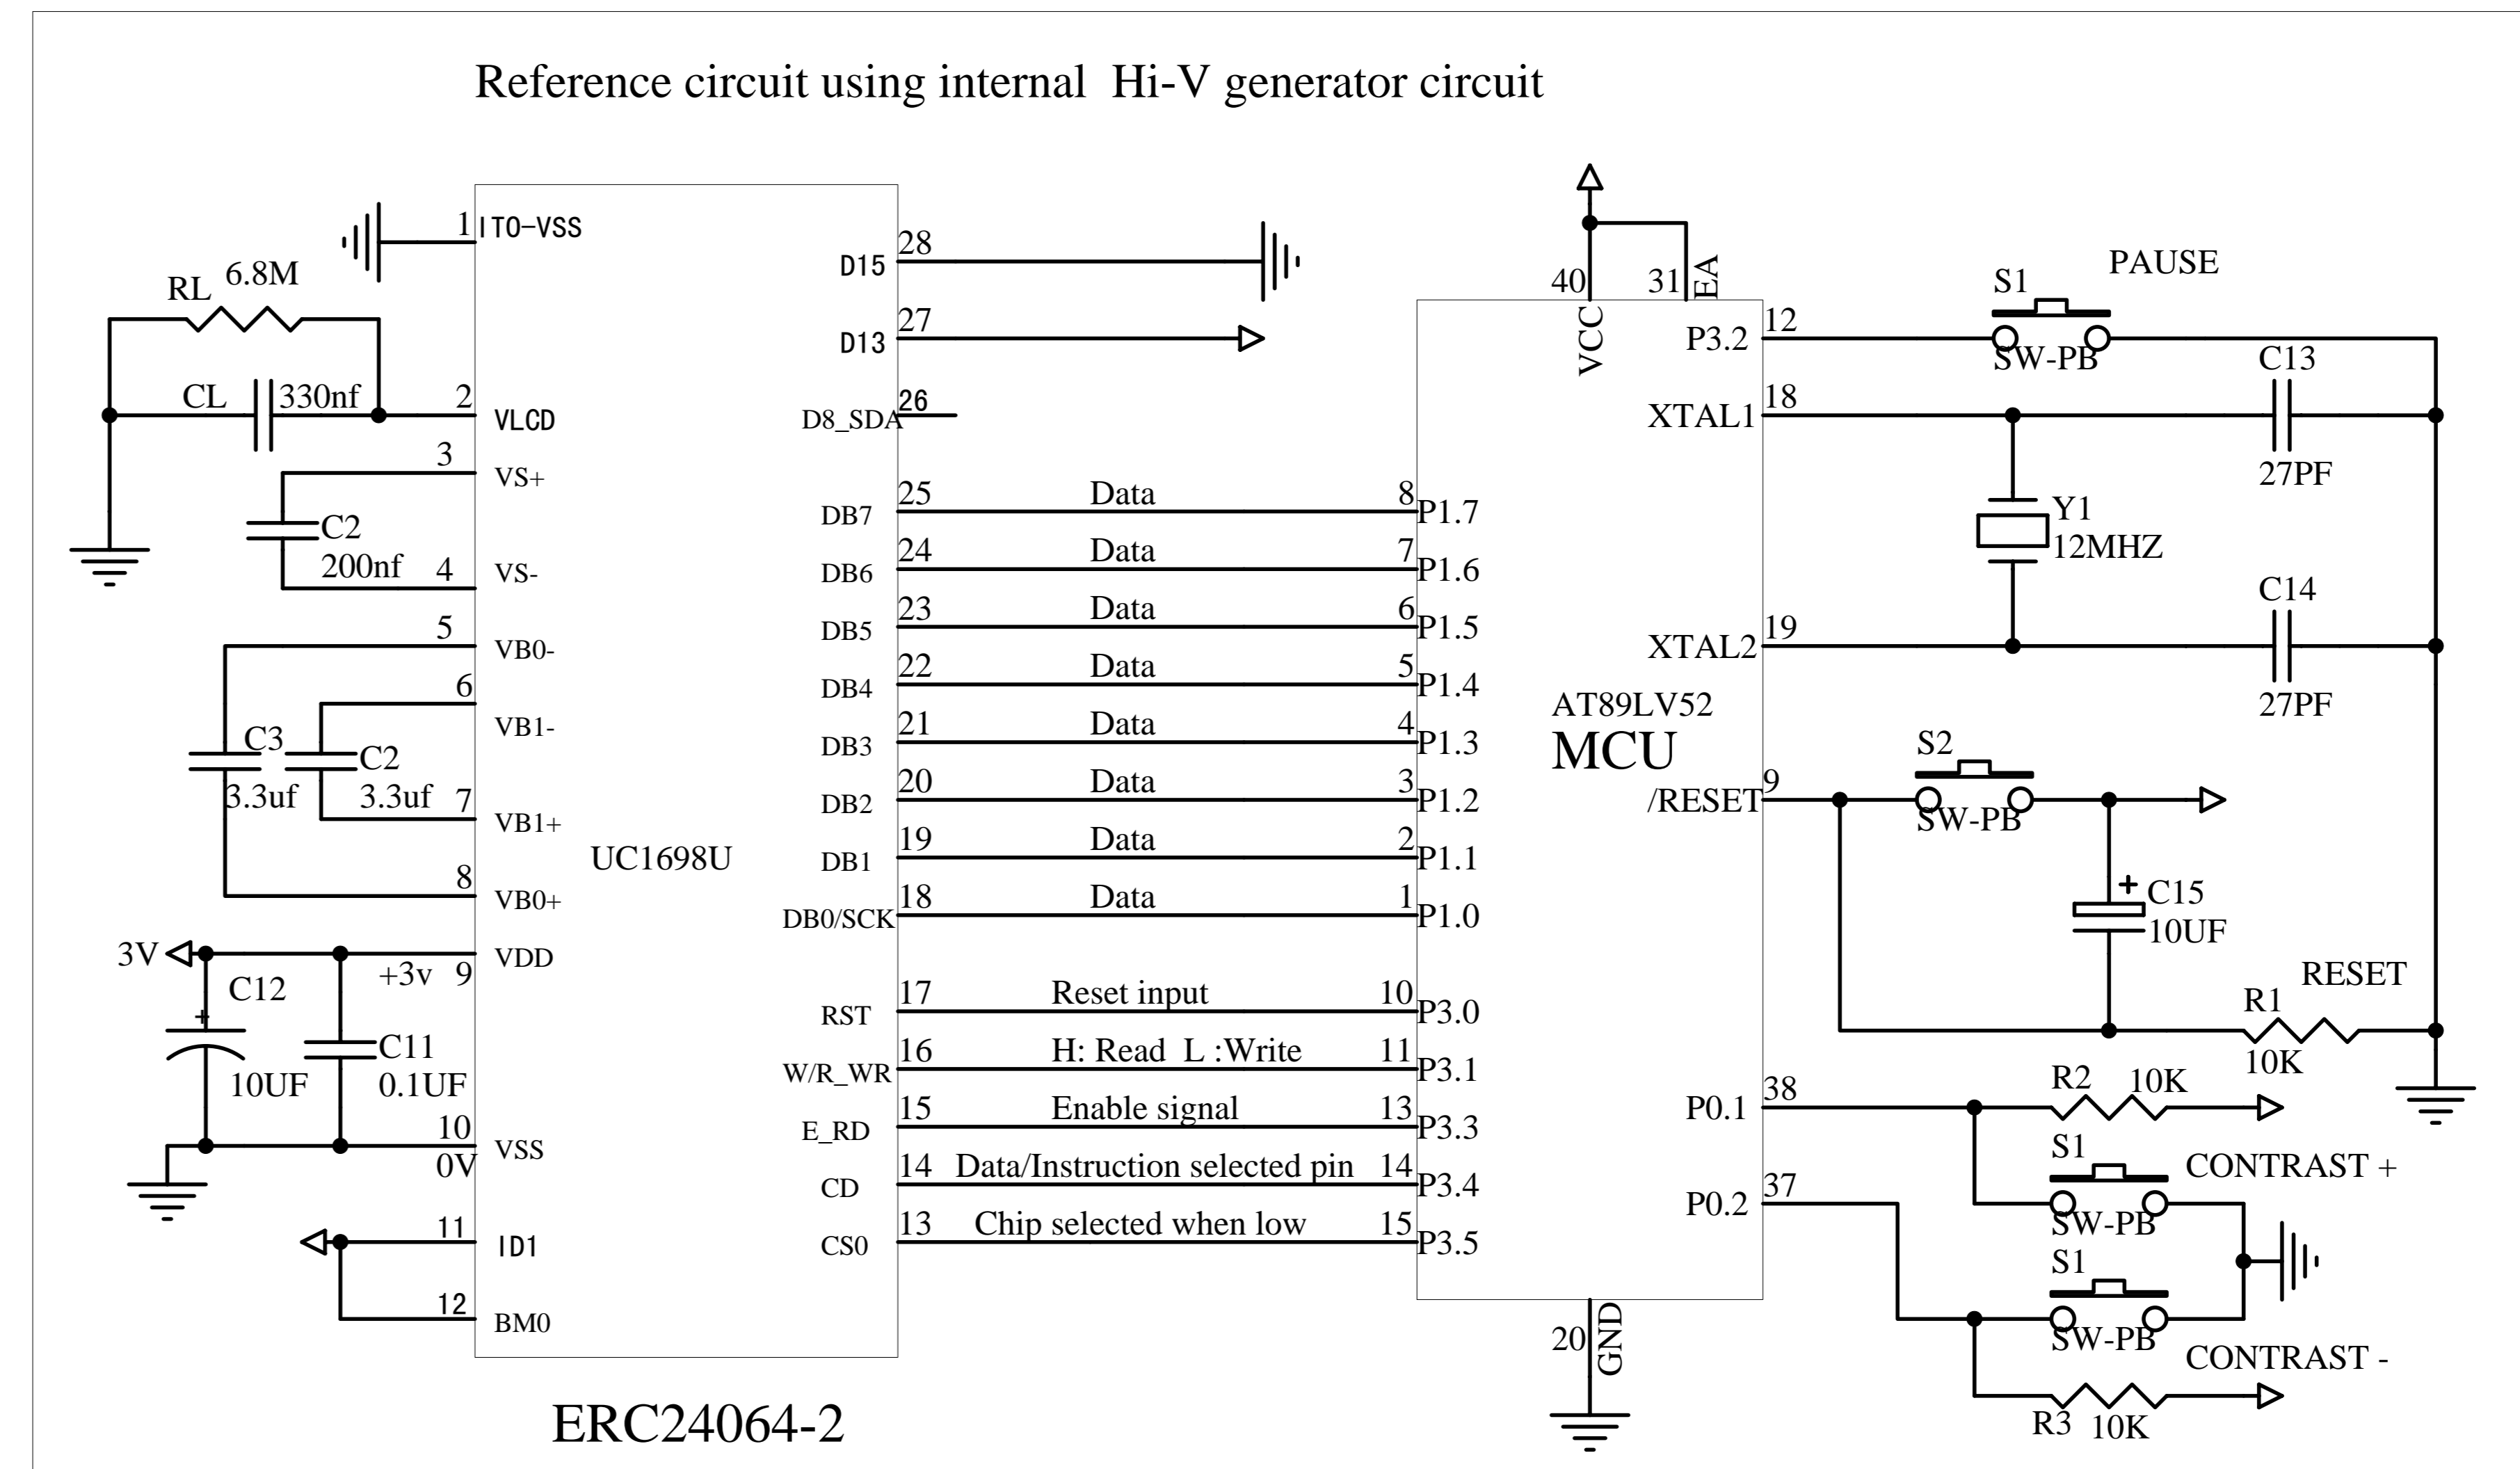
Reference circuit using internal Hi-V generator circuit

1 ITO-VSS
RL 6.8M
CL 330nf
2 VLCD
3 VS+
C2 200nf
4 VS-
5 VB0-
6 VB1-
C3 3.3uf
C2 3.3uf
7 VB1+
8 VB0+
3V
C12 10UF
C11 0.1UF
+3v 9 VDD
10 VSS 0V
11 ID1
12 BM0
UC1698U
ERC24064-2

D15 28
D13 27
D8_SDA 26
DB7 25 Data 8 P1.7
DB6 24 Data 7 P1.6
DB5 23 Data 6 P1.5
DB4 22 Data 5 P1.4
DB3 21 Data 4 P1.3
DB2 20 Data 3 P1.2
DB1 19 Data 2 P1.1
DB0/SCK 18 Data 1 P1.0
RST 17 Reset input 10 P3.0
W/R_WR 16 H: Read L :Write 11 P3.1
E_RD 15 Enable signal 13 P3.3
CD 14 Data/Instruction selected pin 14 P3.4
CS0 13 Chip selected when low 15 P3.5

40 VCC 31 EA
AT89LV52
MCU
20 GND
P3.2 12
S1 PAUSE SW-PB
C13 27PF
XTAL1 18
Y1 12MHZ
C14 27PF
XTAL2 19
/RESET 9
S2 SW-PB
C15 10UF
R1 10K RESET
P0.1 38
R2 10K
S1 SW-PB CONTRAST +
P0.2 37
S1 SW-PB CONTRAST -
R3 10K